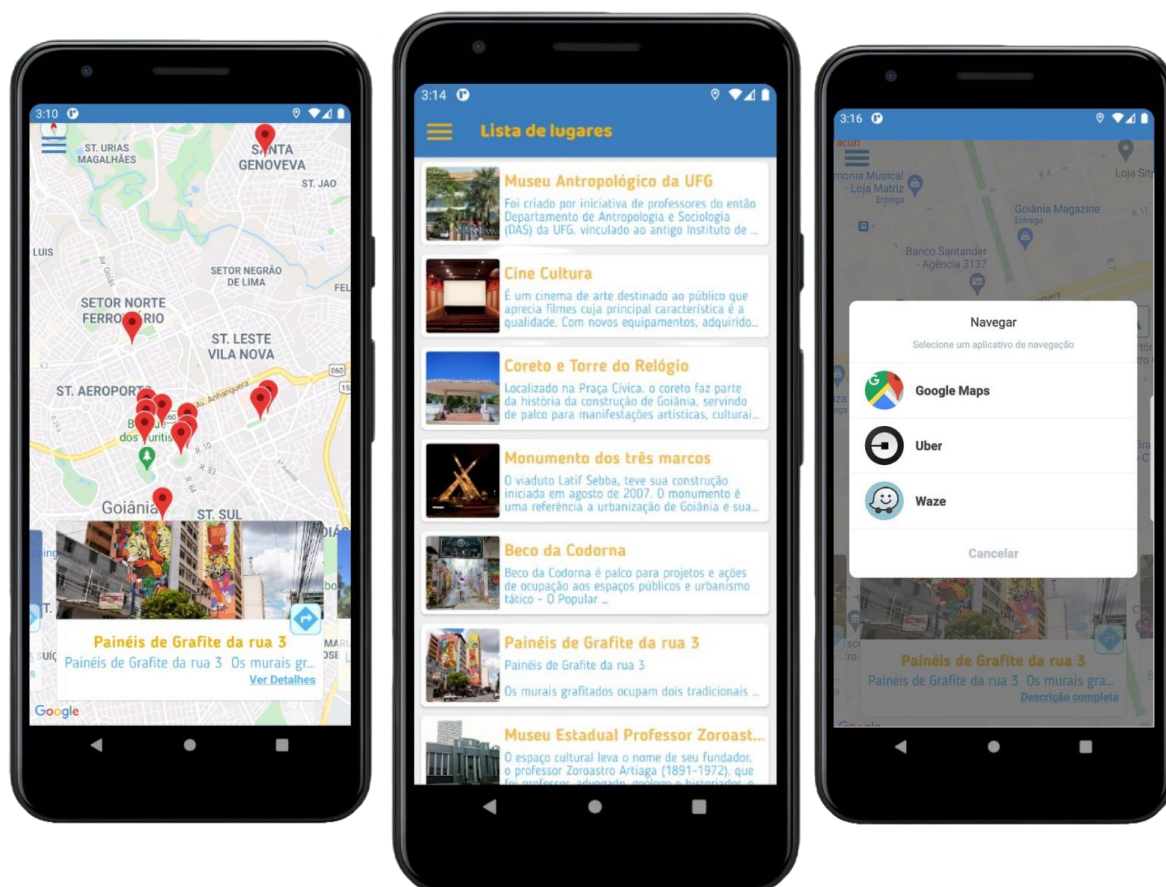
3:10

ST. URIAS MAGALHÃES

SANTA GENOVEVA

ST. JAO

LUIS

SETOR NEGRÃO DE LIMA

FEL

SETOR NORTE FERROVIÁRIO

ST. LESTE VILA NOVA

ST. AEROPORTO

Av. Anhanguera

Goiânia

ST. SUL

Painéis de Grafite da rua 3

Painéis de Grafite da rua 3 Os murais gr...

Ver Detalhes

Google

3:14

Lista de lugares

Museu Antropológico da UFG

Foi criado por iniciativa de professores do então Departamento de Antropologia e Sociologia (DAS) da UFG, vinculado ao antigo Instituto de ...

Cine Cultura

É um cinema de arte destinado ao público que aprecia filmes cuja principal característica é a qualidade. Com novos equipamentos, adquirido...

Coreto e Torre do Relógio

Localizado na Praça Cívica, o coreto faz parte da história da construção de Goiânia, servindo de palco para manifestações artísticas, culturai...

Monumento dos três marcos

O viaduto Latif Sebba, teve sua construção iniciada em agosto de 2007. O monumento é uma referência a urbanização de Goiânia e sua...

Beco da Codorna

Beco da Codorna é palco para projetos e ações de ocupação aos espaços públicos e urbanismo tático - O Popular ...

Painéis de Grafite da rua 3

Painéis de Grafite da rua 3

Os murais grafitados ocupam dois tradicionais ...

Museu Estadual Professor Zoroast...

O espaço cultural leva o nome de seu fundador, o professor Zoroastro Artiaga (1891-1972), que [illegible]

3:16

Goiânia Magazine

Banco Santander - Agência 3137

Navegar

Selecione um aplicativo de navegação

Google Maps

Uber

Waze

Cancelar

Painéis de Grafite da rua 3

Painéis de Grafite da rua 3 Os murais gra...

Descrição completa